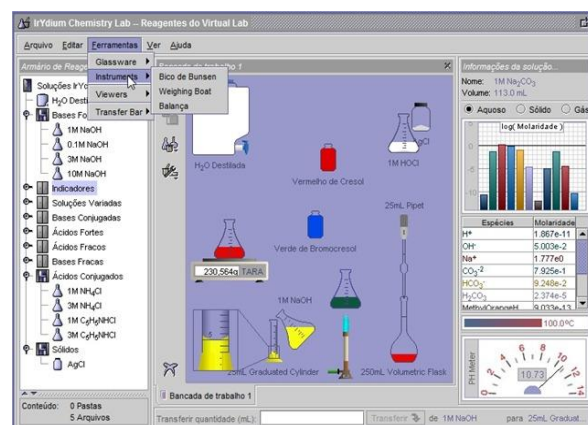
IrYdium Chemistry Lab -- Reagentes do Virtual Lab

Arquivo Editar Ferramentas Ver Ajuda

Armário de Reag

Glassware
Instruments
Viewers
Transfer Bar

Bico de Bunsen
Weighing Boat
Balança

Bancada de trabalho 1

Soluções IrYo
H₂O Desti
Bases Fo
1M NaOH
0.1M NaOH
3M NaOH
10M NaOH
Indicadores
Soluções Variadas
Bases Conjugadas
Ácidos Fortes
Ácidos Fracos
Bases Fracas
Ácidos Conjugados
1M $NH_4Cl$
3M $NH_4Cl$
1M $C_6H_5NHCl$
3M $C_6H_5NHCl$
Sólidos
AgCl

Conteúdo: 0 Pastas
5 Arquivos

H₂O Destilada
Vermelho de Cresol
1M HOCl
Verde de Bromocresol
25mL Pipet
230,564g TARA
1M NaOH
25mL Graduated Cylinder
250mL Volumetric Flask

Bancada de trabalho 1

Transferir quantidade (mL):
Transfere
de 1M NaOH
para 25mL Graduat...

Informações da solução...
Nome: 1M $Na_2CO_3$
Volume: 113.0 mL

Aquoso Sólido Gás

log( Molaridade )

| Espécies | Molaridade |
|---|---|
| H+ | 1.867e-11 |
| OH- | 5.003e-2 |
| Na+ | 1.777e0 |
| $CO_3^{-2}$ | 7.925e-1 |
| $HCO_3^-$ | 9.248e-2 |
| $H_2CO_3$ | 2.374e-5 |
| MethylOrangeH | 9.033e-13 |

100.09C

PH Meter
10.73